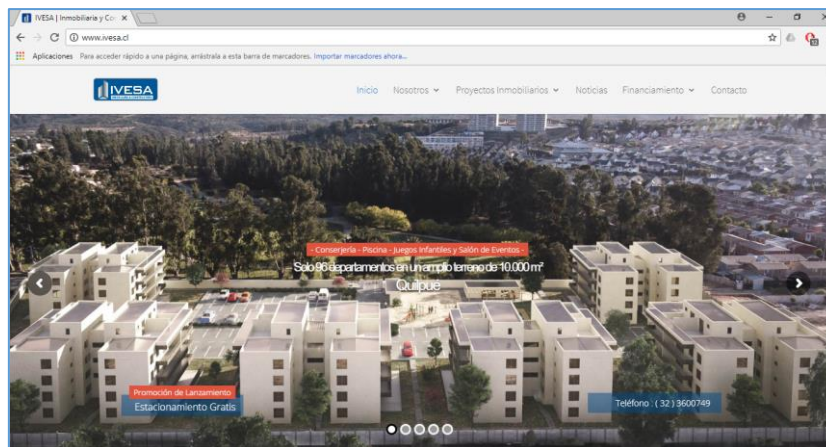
IVESA | Inmobiliaria y Co ×

www.ivesa.cl

Aplicaciones Para acceder rápido a una página, arrástrala a esta barra de marcadores. Importar marcadores ahora...

IVESA

Inicio Nosotros Proyectos Inmobiliarios Noticias Financiamiento Contacto

- Conserjería - Piscina - Juegos Infantiles y Salón de Eventos -

Solo 96 departamentos en un amplio terreno de 10.000 m²

Quilpué

Promoción de Lanzamiento

Estacionamiento Gratis

Teléfono : (32) 3600749